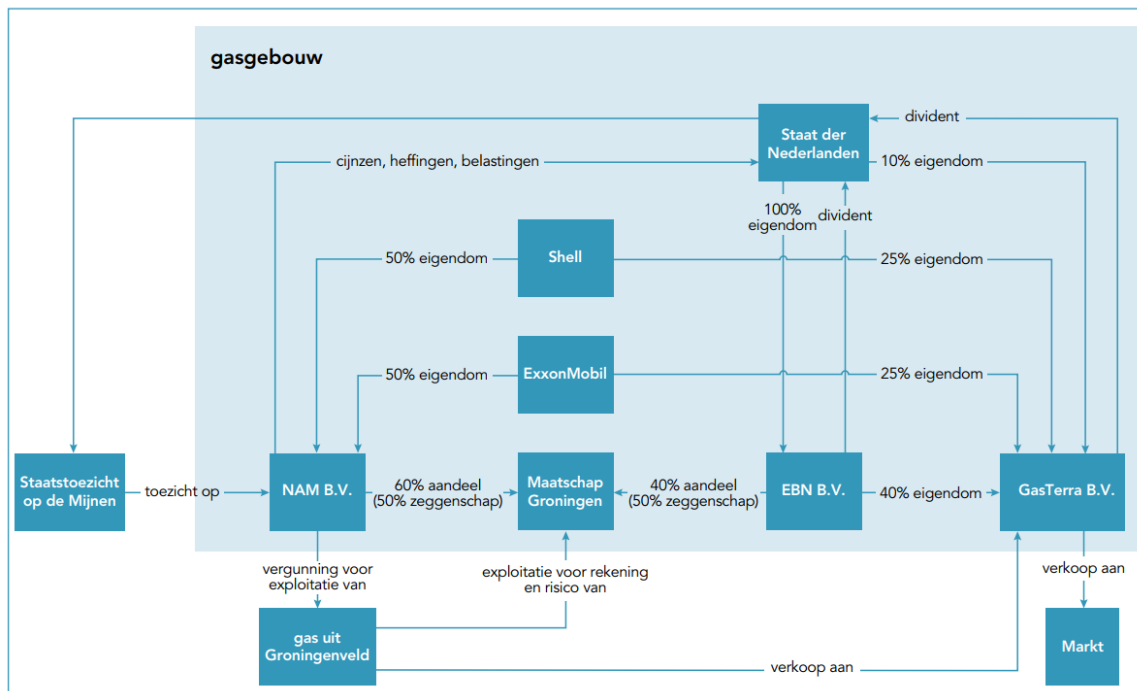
gasgebouw

divident

Staat der Nederlanden

cijnzen, heffingen, belastingen

10% eigendom

100% eigendom

divident

Shell

50% eigendom

25% eigendom

ExxonMobil

50% eigendom

25% eigendom

Staatstoezicht op de Mijnen

toezicht op

NAM B.V.

60% aandeel (50% zeggenschap)

Maatschap Groningen

40% aandeel (50% zeggenschap)

EBN B.V.

40% eigendom

GasTerra B.V.

vergunning voor exploitatie van

exploitatie voor rekening en risico van

verkoop aan

gas uit Groningenveld

verkoop aan

Markt